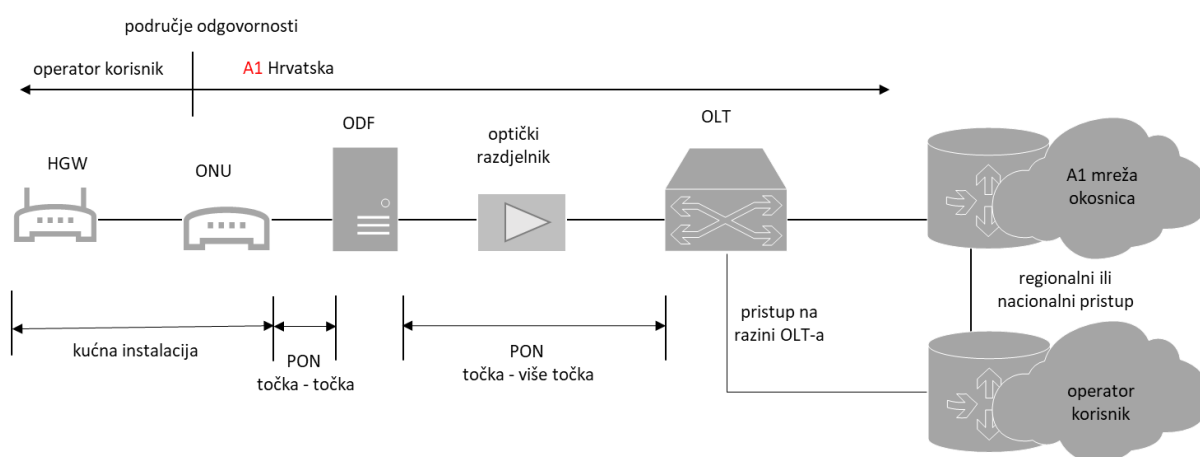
područje odgovornosti

operator korisnik

A1 Hrvatska

HGW

ONU

ODF

optički razdjelnik

OLT

A1 mreža okosnica

regionalni ili nacionalni pristup

pristup na razini OLT-a

kućna instalacija

PON točka - točka

PON točka - više točka

operator korisnik